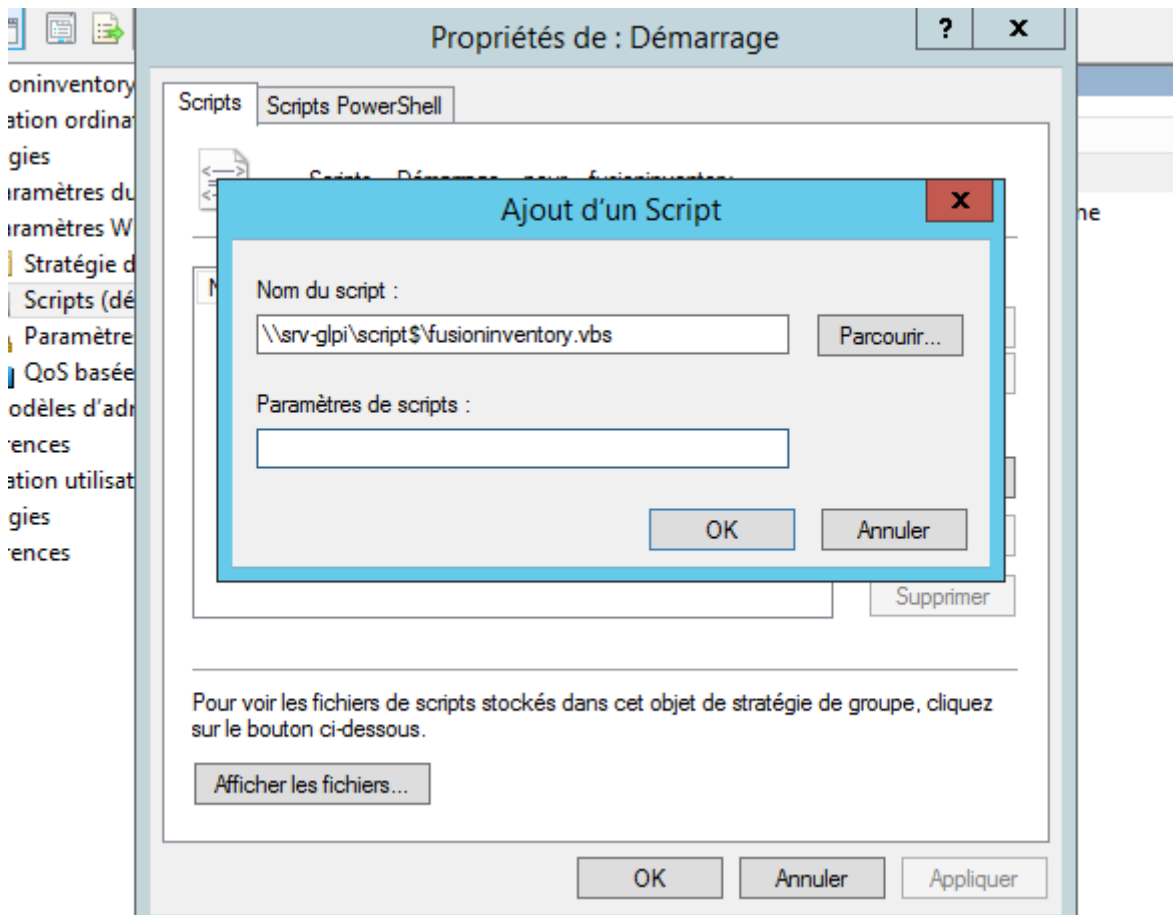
oninventory
ation ordinat
gies
ıramètres du
ıramètres W
Stratégie d
Scripts (dé
Paramètre
QoS basée
odèles d'adr
ences
ation utilisat
gies
ences

Propriétés de : Démarrage

?
x

Scripts
Scripts PowerShell

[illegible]

M

ne

Ajout d'un Script

x

Nom du script :

\\srv-glpi\script$\fusioninventory.vbs

Parcourir...

Paramètres de scripts :

OK
Annuler

Supprimer

Pour voir les fichiers de scripts stockés dans cet objet de stratégie de groupe, cliquez sur le bouton ci-dessous.

Afficher les fichiers...

OK
Annuler
Appliquer